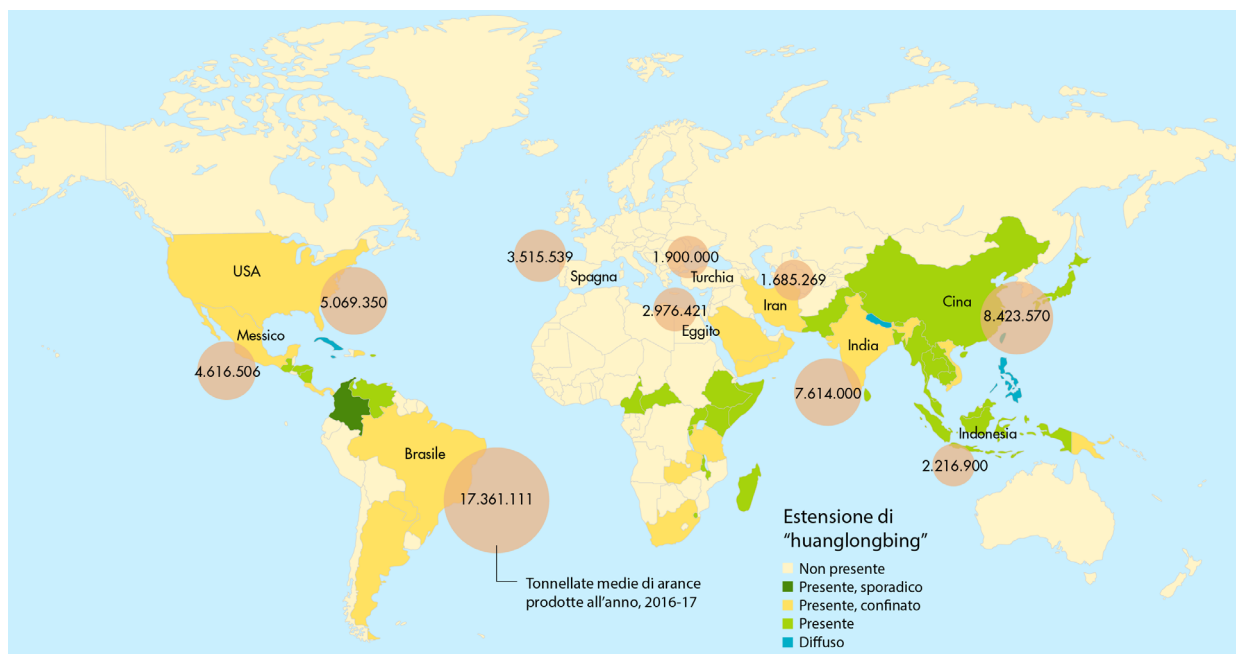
USA
5.069.350
Messico
4.616.506
3.515.539
Spagna
1.900.000
Turchia
2.976.421
Eggito
1.685.269
Iran
Cina
8.423.570
India
7.614.000
Indonesia
2.216.900
Brasile
17.361.111

Tonnellate medie di arance prodotte all'anno, 2016-17

Estensione di "huanglongbing"
Non presente
Presente, sporadico
Presente, confinato
Presente
Diffuso